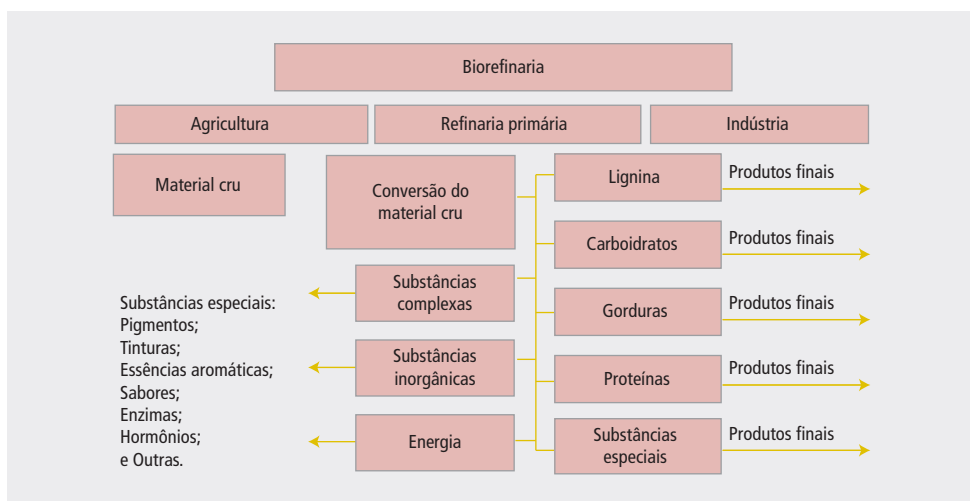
Biorefinaria

Agricultura

Refinaria primária

Indústria

Material cru

Conversão do material cru

Lignina

Produtos finais

Carboidratos

Produtos finais

Substâncias complexas

Gorduras

Produtos finais

Substâncias inorgânicas

Proteínas

Produtos finais

Energia

Substâncias especiais

Produtos finais

Substâncias especiais:
Pigmentos;
Tinturas;
Essências aromáticas;
Sabores;
Enzimas;
Hormônios;
e Outras.